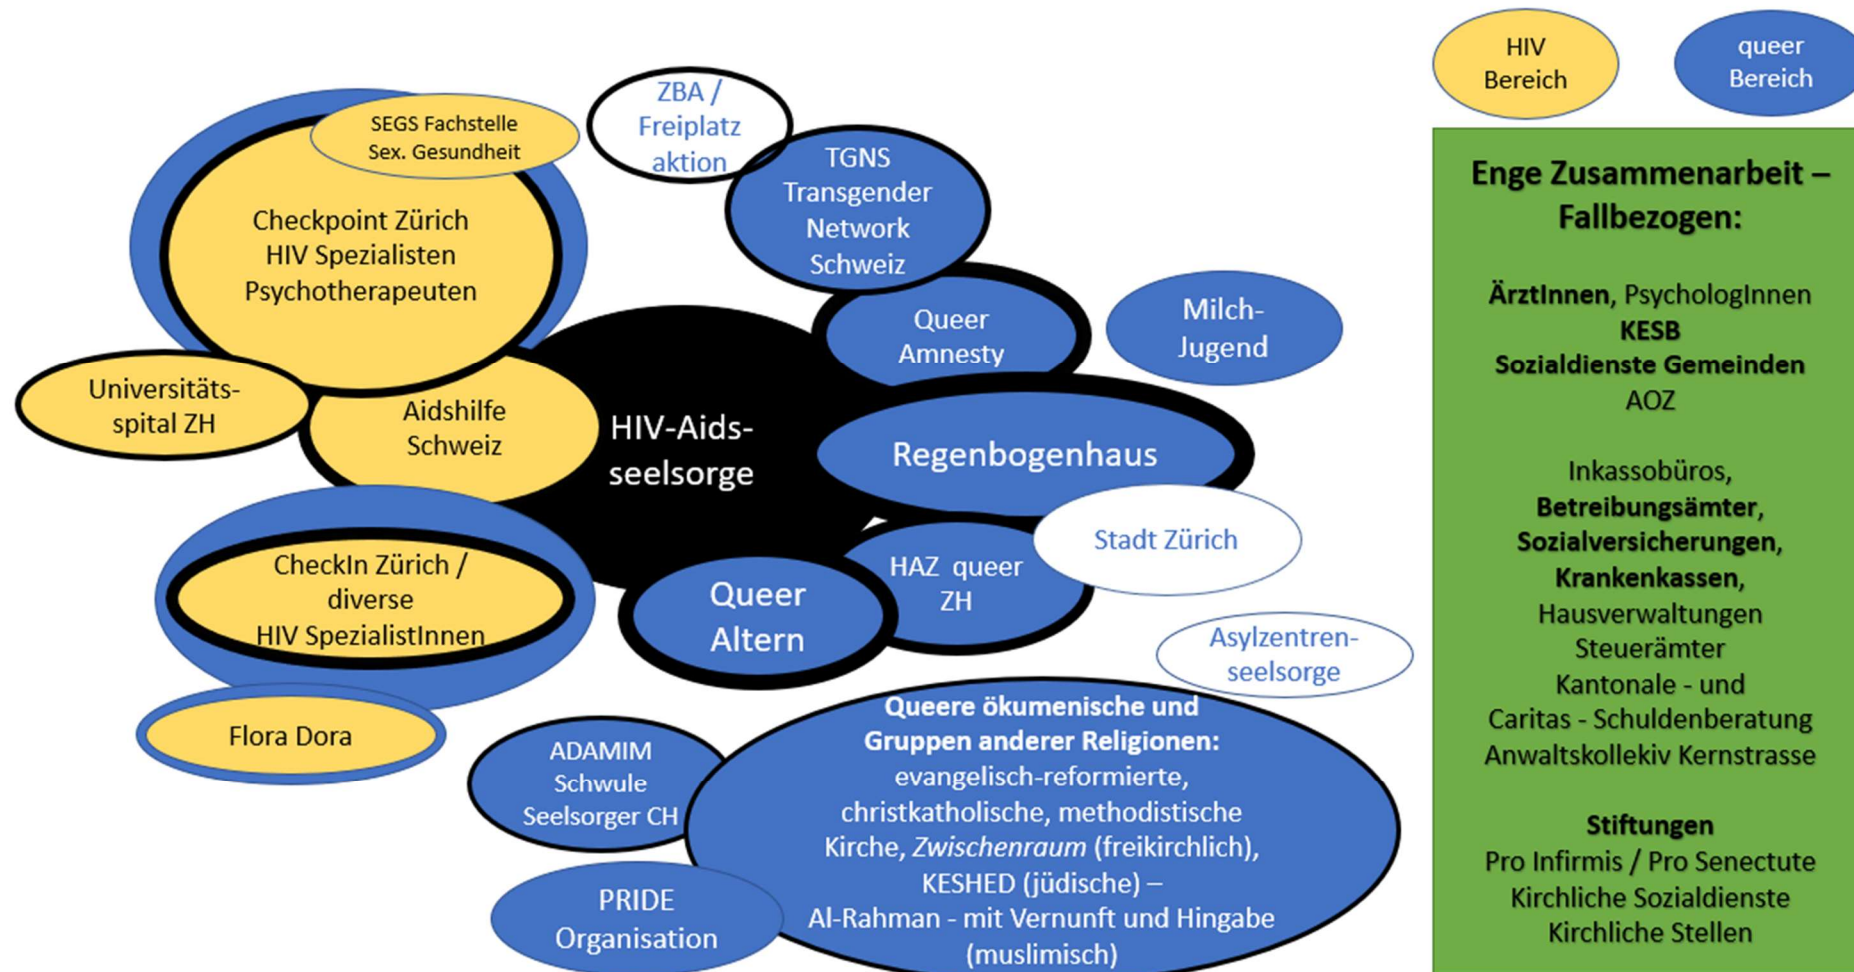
HIV Bereich

queer Bereich

SEGS Fachstelle Sex. Gesundheit

ZBA / Freiplatz aktion

TGNS Transgender Network Schweiz

Checkpoint Zürich HIV Spezialisten Psychotherapeuten

Queer Amnesty

Milch-Jugend

Universitäts-spital ZH

Aidshilfe Schweiz

HIV-Aids-seelsorge

Regenbogenhaus

Stadt Zürich

CheckIn Zürich / diverse HIV SpezialistInnen

Queer Altern

HAZ queer ZH

Asylzentren-seelsorge

Flora Dora

ADAMIM Schwule Seelsorger CH

**Queere ökumenische und Gruppen anderer Religionen:** evangelisch-reformierte, christkatholische, methodistische Kirche, *Zwischenraum* (freikirchlich), KESHED (jüdische) – Al-Rahman - mit Vernunft und Hingabe (muslimisch)

PRIDE Organisation

**Enge Zusammenarbeit – Fallbezogen:**

**ÄrztInnen**, PsychologInnen
**KESB**
**Sozialdienste Gemeinden**
AOZ

Inkassobüros,
**Betreibungsämter,**
**Sozialversicherungen,**
**Krankenkassen,**
Hausverwaltungen
Steuerämter
Kantonale - und Caritas - Schuldenberatung
Anwaltskollektiv Kernstrasse

**Stiftungen**
Pro Infirmis / Pro Senectute
Kirchliche Sozialdienste
Kirchliche Stellen